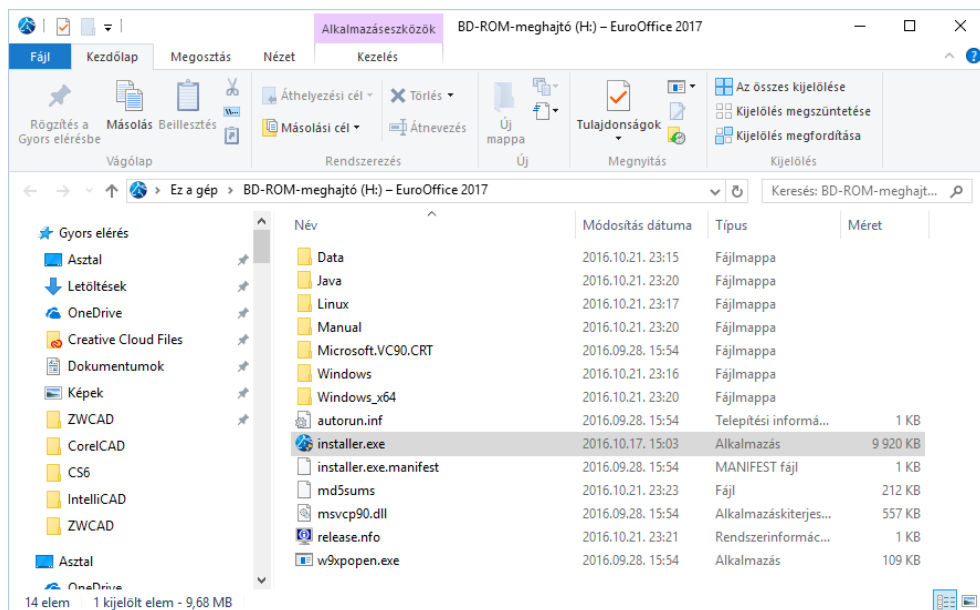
Alkalmazáseszközök BD-ROM-meghajtó (H:) – EuroOffice 2017

Fájl Kezdőlap Megosztás Nézet Kezelés

Rögzítés a Gyors elérésbe Másolás Beillesztés
Vágólap

Áthelyezési cél Törlés
Másolási cél Átnevezés
Rendszerezés

Új mappa
Új

Tulajdonságok
Megnyitás

Az összes kijelölése
Kijelölés megszüntetése
Kijelölés megfordítása
Kijelölés

Ez a gép > BD-ROM-meghajtó (H:) – EuroOffice 2017

Keresés: BD-ROM-meghajt...

Gyors elérés
Asztal
Letöltések
OneDrive
Creative Cloud Files
Dokumentumok
Képek
ZWCAD
CorelCAD
CS6
IntelliCAD
ZWCAD
Asztal
OneDrive

| Név | Módosítás dátuma | Típus | Méret |
|---|---|---|---|
| Data | 2016.10.21. 23:15 | Fájlmappa | |
| Java | 2016.10.21. 23:20 | Fájlmappa | |
| Linux | 2016.10.21. 23:17 | Fájlmappa | |
| Manual | 2016.10.21. 23:20 | Fájlmappa | |
| Microsoft.VC90.CRT | 2016.09.28. 15:54 | Fájlmappa | |
| Windows | 2016.10.21. 23:16 | Fájlmappa | |
| Windows_x64 | 2016.10.21. 23:20 | Fájlmappa | |
| autorun.inf | 2016.09.28. 15:54 | Telepítési informá... | 1 KB |
| installer.exe | 2016.10.17. 15:03 | Alkalmazás | 9 920 KB |
| installer.exe.manifest | 2016.09.28. 15:54 | MANIFEST fájl | 1 KB |
| md5sums | 2016.10.21. 23:23 | Fájl | 212 KB |
| msvcp90.dll | 2016.09.28. 15:54 | Alkalmazáskiterjes... | 557 KB |
| release.nfo | 2016.10.21. 23:21 | Rendszerinformác... | 1 KB |
| w9xpopen.exe | 2016.09.28. 15:54 | Alkalmazás | 109 KB |

14 elem 1 kijelölt elem - 9,68 MB